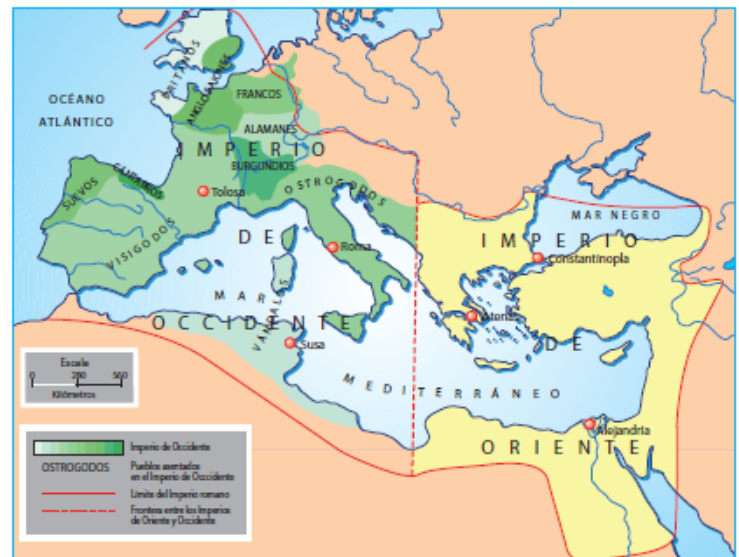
OCÉANO ATLÁNTICO

BRITONES
ANGLOSAJONES
FRANCOS
ALAMANES
BURGUNDIOS
SUEVOS
CÁNTABROS
VISIGODOS
OSTROGODOS
VÁNDALOS

IMPERIO DE OCCIDENTE

Tolosa
Roma
Cartago
MAR MEDITERRÁNEO

MAR NEGRO
IMPERIO DE ORIENTE
Constantinopla
Atenas
Alejandría

Escala
0 250 500
Kilómetros

Imperio de Occidente
OSTROGODOS Pueblos asentados en el Imperio de Occidente
Límite del Imperio romano
Frontera entre los Imperios de Oriente y Occidente